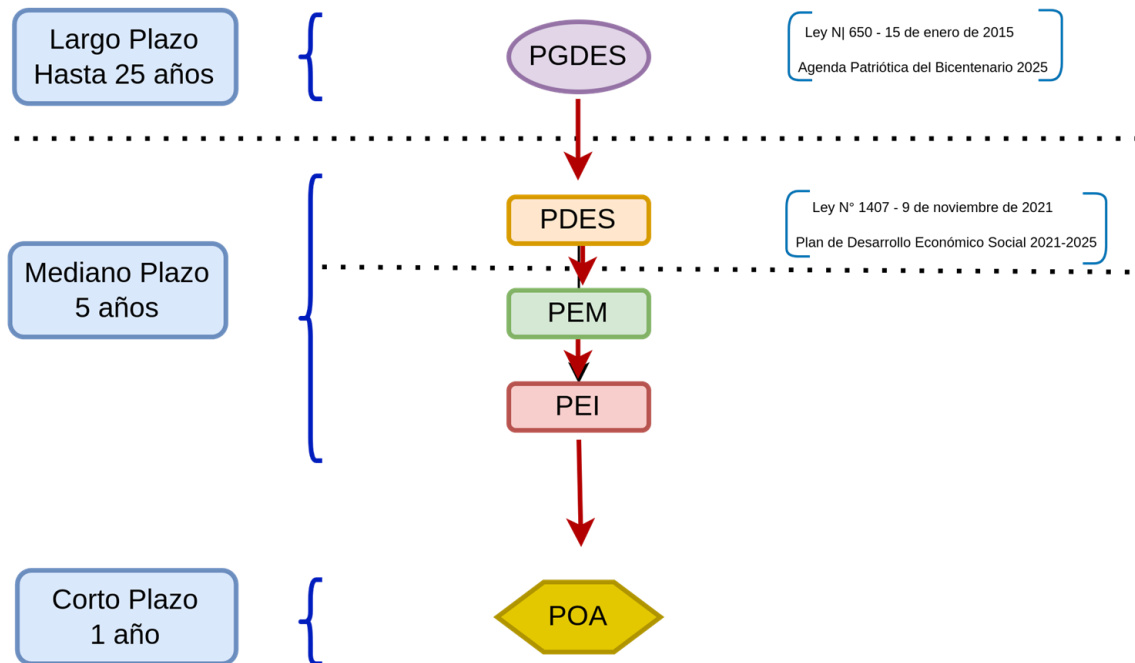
Largo Plazo
Hasta 25 años

PGDES

Ley N| 650 - 15 de enero de 2015
Agenda Patriótica del Bicentenario 2025

Mediano Plazo
5 años

PDES

Ley N° 1407 - 9 de noviembre de 2021
Plan de Desarrollo Económico Social 2021-2025

PEM

PEI

Corto Plazo
1 año

POA